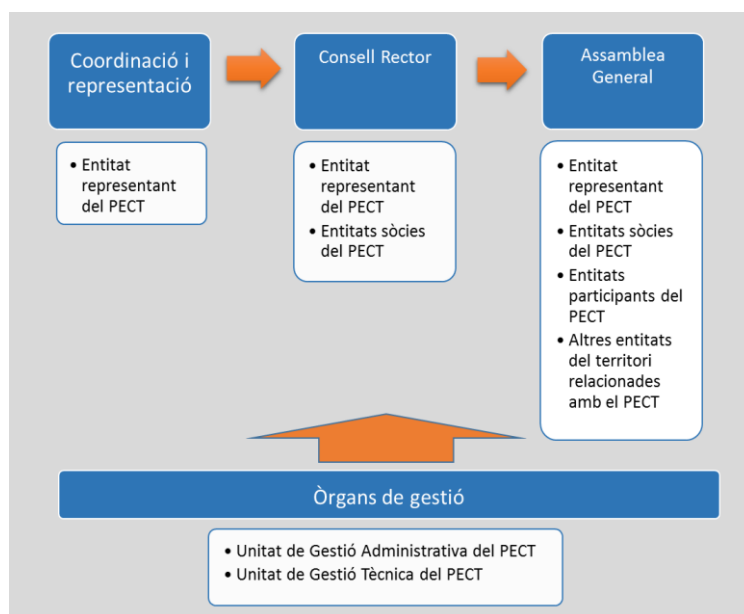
Coordinació i representació

• Entitat representant del PECT

Consell Rector

• Entitat representant del PECT
• Entitats sòcies del PECT

Assamblea General

• Entitat representant del PECT
• Entitats sòcies del PECT
• Entitats participants del PECT
• Altres entitats del territori relacionades amb el PECT

Òrgans de gestió

• Unitat de Gestió Administrativa del PECT
• Unitat de Gestió Tècnica del PECT